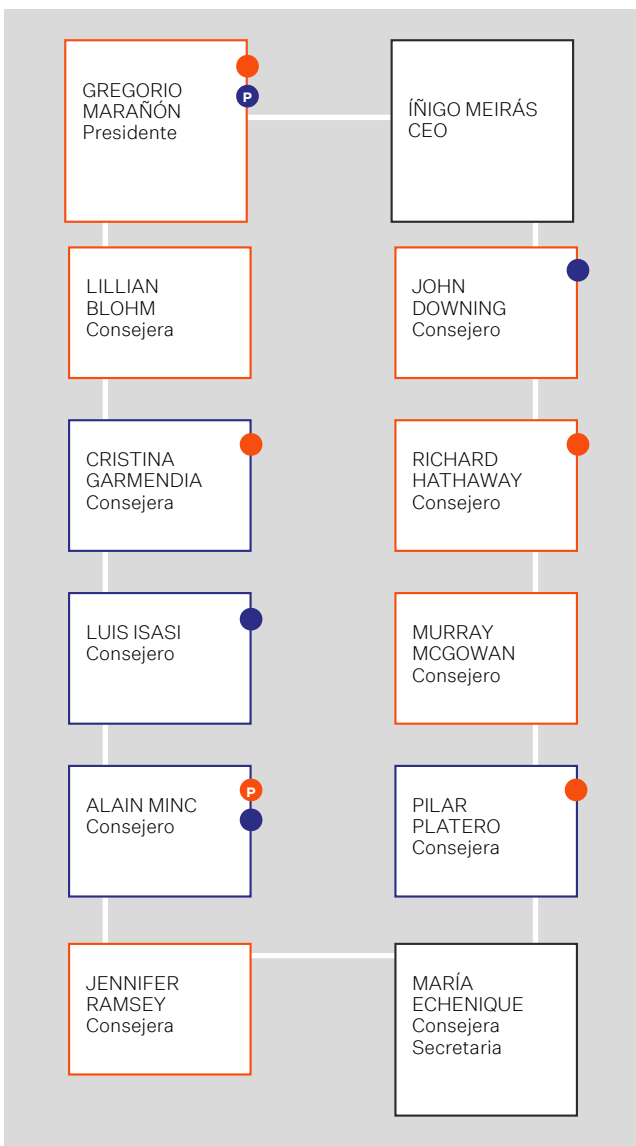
GREGORIO MARAÑÓN
Presidente

P

ÍÑIGO MEIRÁS
CEO

LILLIAN BLOHM
Consejera

JOHN DOWNING
Consejero

CRISTINA GARMENDIA
Consejera

RICHARD HATHAWAY
Consejero

LUIS ISASI
Consejero

MURRAY MCGOWAN
Consejero

ALAIN MINC
Consejero

P

PILAR PLATERO
Consejera

JENNIFER RAMSEY
Consejera

MARÍA ECHENIQUE
Consejera
Secretaria